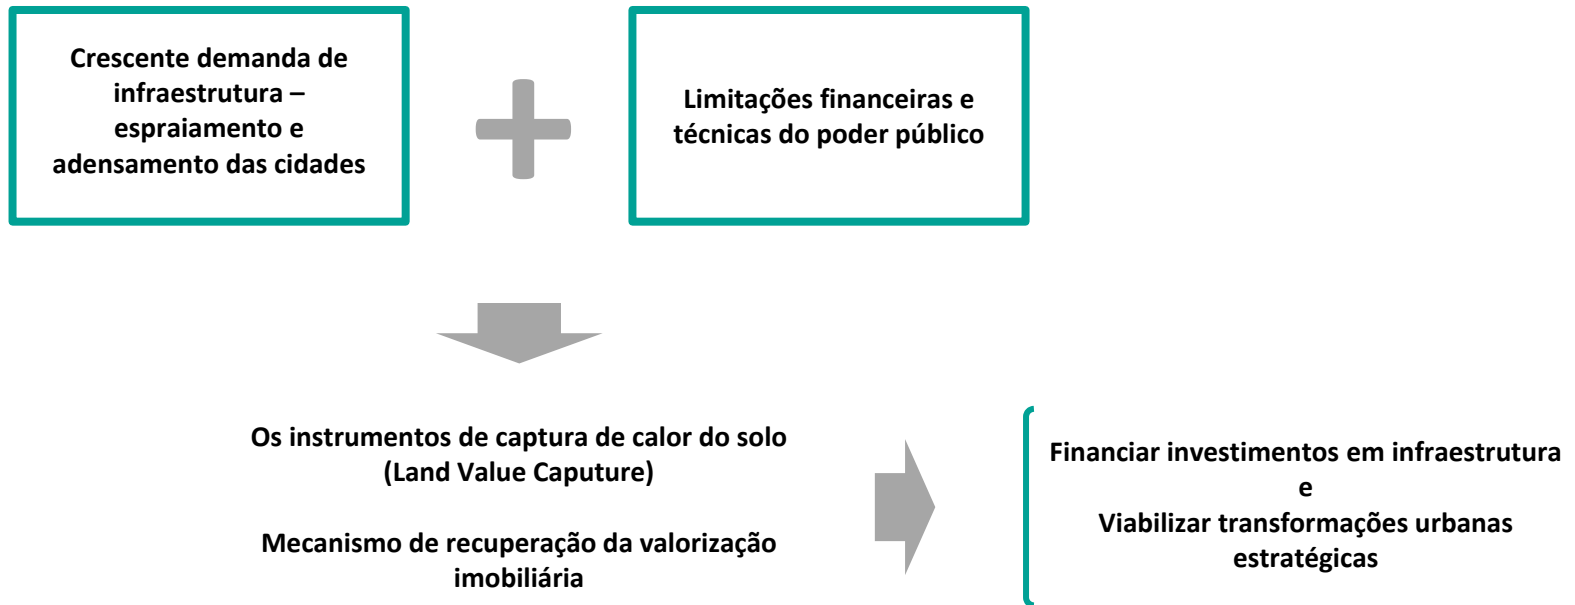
Crescente demanda de infraestrutura – espraiamento e adensamento das cidades

Limitações financeiras e técnicas do poder público

Os instrumentos de captura de calor do solo (Land Value Caputure)

Mecanismo de recuperação da valorização imobiliária

Financiar investimentos em infraestrutura
e
Viabilizar transformações urbanas estratégicas